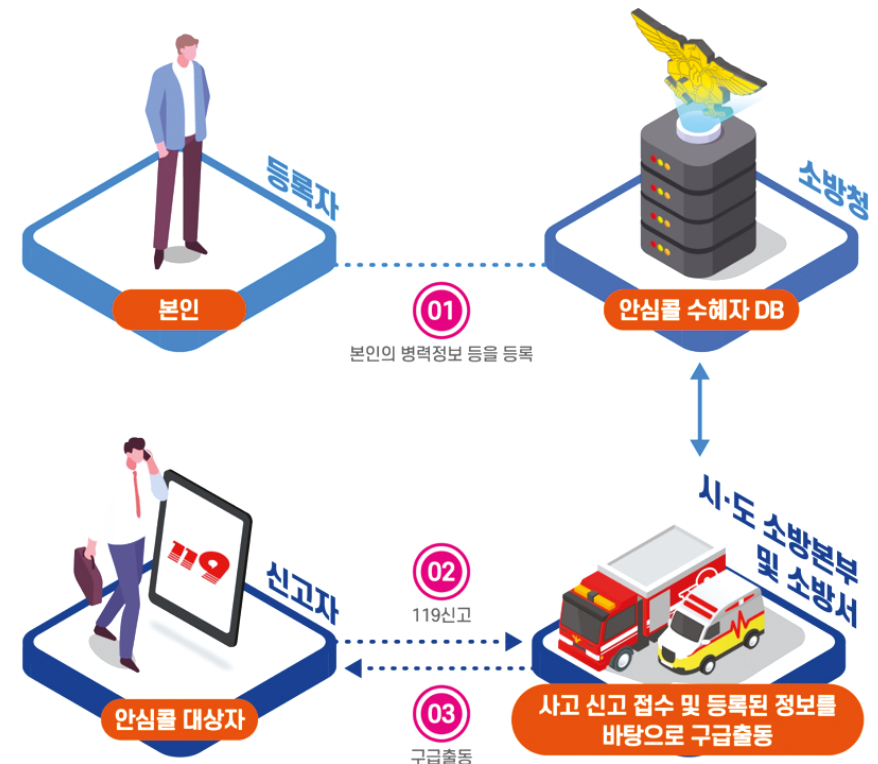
등록자

본인

01

본인의 병력정보 등을 등록

소방청

안심콜 수혜자 DB

신고자

119

안심콜 대상자

02

119신고

03

구급출동

시·도 소방본부 및 소방서

사고 신고 접수 및 등록된 정보를 바탕으로 구급출동